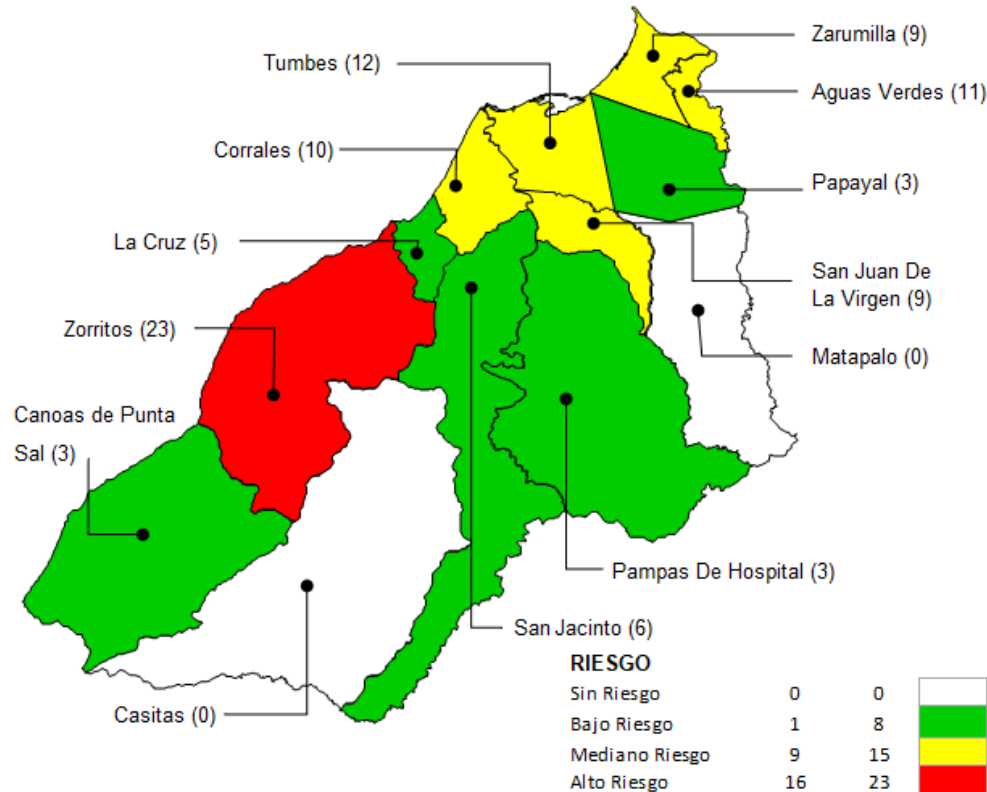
Zarumilla (9)

Tumbes (12)

Aguas Verdes (11)

Corrales (10)

Papayal (3)

La Cruz (5)

San Juan De La Virgen (9)

Zorritos (23)

Matapalo (0)

Canoas de Punta Sal (3)

Pampas De Hospital (3)

San Jacinto (6)

Casitas (0)

RIESGO

| | | | |
|---|---|---|---|
| Sin Riesgo | 0 | 0 | |
| Bajo Riesgo | 1 | 8 | |
| Mediano Riesgo | 9 | 15 | |
| Alto Riesgo | 16 | 23 | |